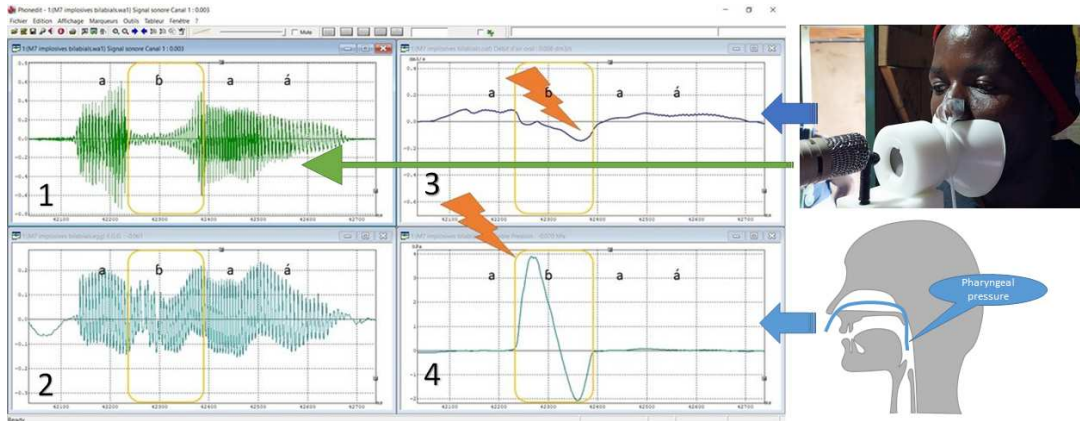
Phonedit - 1:(M7 implosives bilabiais.wa1) Signal sonore Canal 1 : 0.003

Fichier Edition Affichage Marqueurs Outils Tableau Fenêtre ?

Mute

1:(M7 implosives bilabiais.wa1) Signal sonore Canal 1 : 0.003

a ɓ a á

1

3

a ɓ a á

a ɓ a á

2

a ɓ a á

4

Pharyngeal pressure

Ready